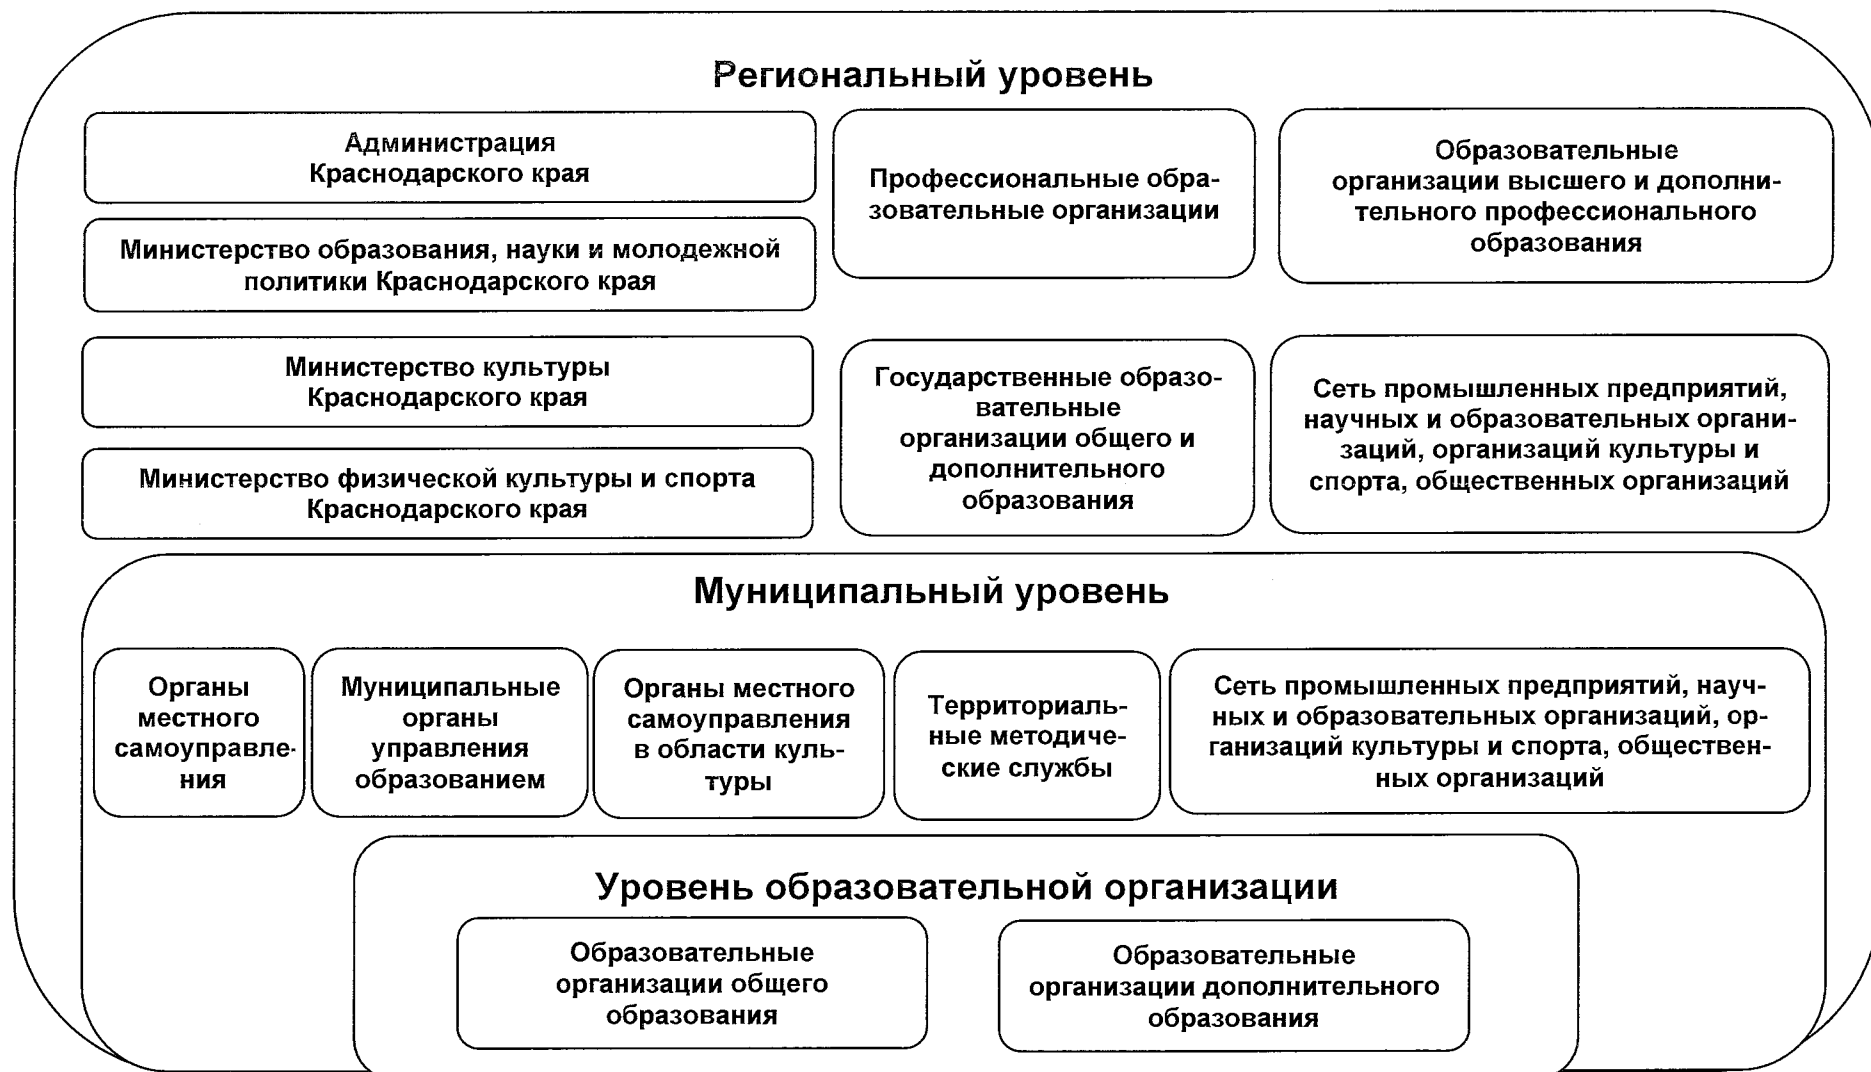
Региональный уровень

Администрация Краснодарского края

Министерство образования, науки и молодежной политики Краснодарского края

Профессиональные образовательные организации

Образовательные организации высшего и дополнительного профессионального образования

Министерство культуры Краснодарского края

Министерство физической культуры и спорта Краснодарского края

Государственные образовательные организации общего и дополнительного образования

Сеть промышленных предприятий, научных и образовательных организаций, организаций культуры и спорта, общественных организаций

Муниципальный уровень

Органы местного самоуправления

Муниципальные органы управления образованием

Органы местного самоуправления в области культуры

Территориальные методические службы

Сеть промышленных предприятий, научных и образовательных организаций, организаций культуры и спорта, общественных организаций

Уровень образовательной организации

Образовательные организации общего образования

Образовательные организации дополнительного образования